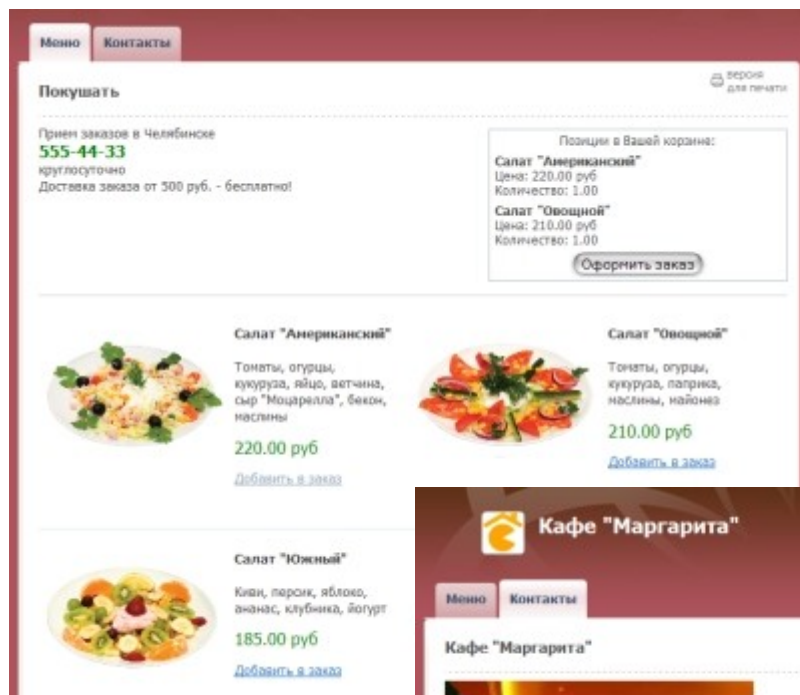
Меню Контакты

Покушать

версия для печати

Прием заказов в Челябинске
555-44-33
круглосуточно
Доставка заказа от 500 руб. - бесплатно!

Позиции в Вашей корзине:
Салат "Американский"
Цена: 220.00 руб
Количество: 1.00
Салат "Овощной"
Цена: 210.00 руб
Количество: 1.00
Оформить заказ

Салат "Американский"
Томаты, огурцы, кукуруза, яйцо, ветчина, сыр "Моцарелла", бекон, маслины
220.00 руб
Добавить в заказ

Салат "Овощной"
Томаты, огурцы, кукуруза, паприка, маслины, майонез
210.00 руб
Добавить в заказ

Салат "Южный"
Киви, персик, яблоко, ананас, клубника, йогурт
185.00 руб
Добавить в заказ

Кафе "Маргарита"

Меню Контакты

Кафе "Маргарита"